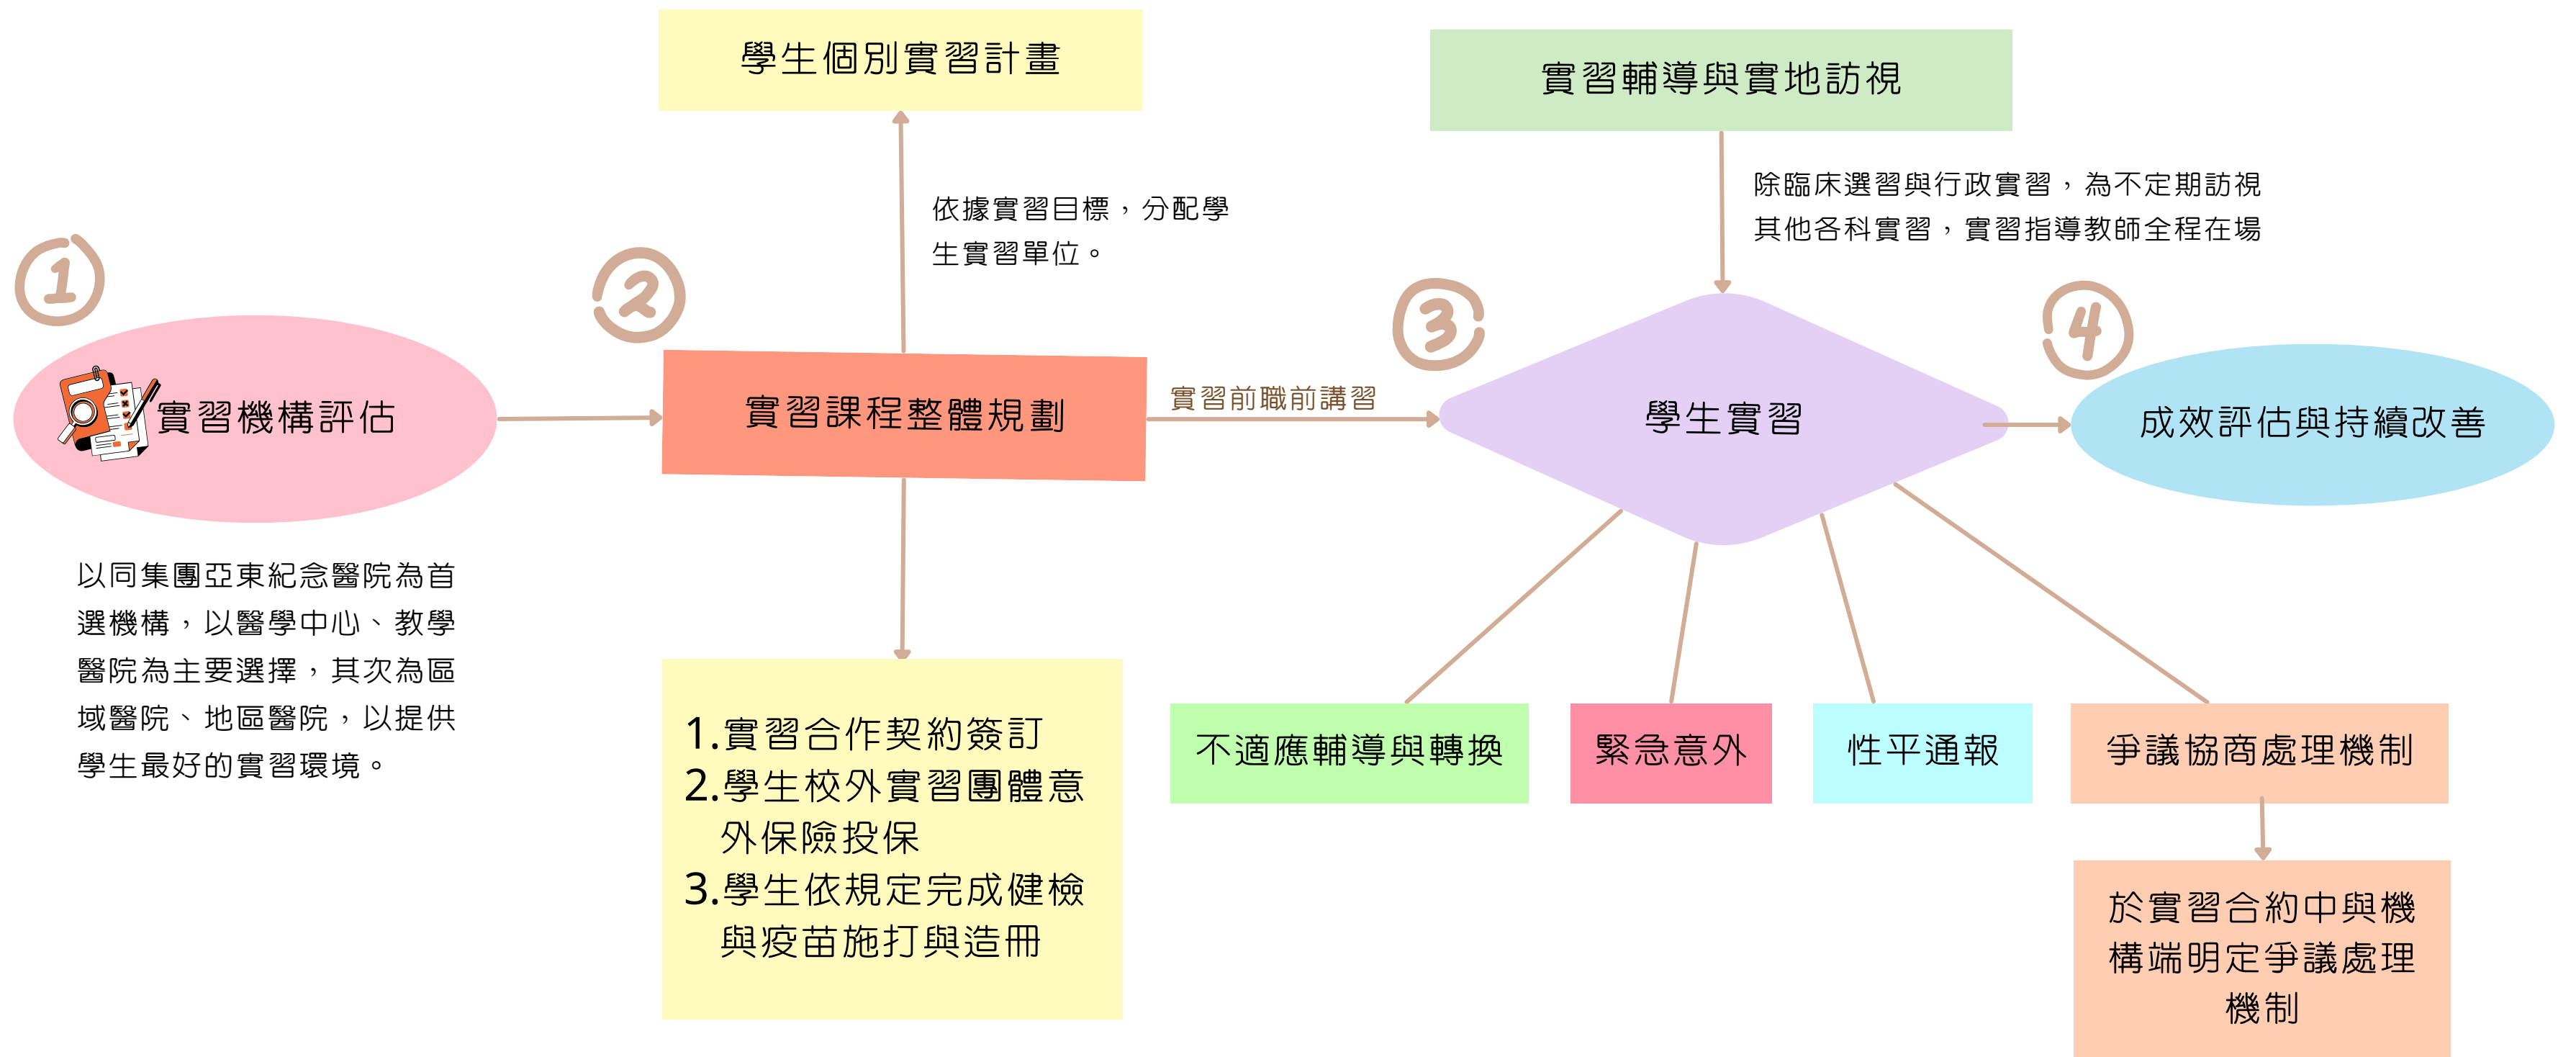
1

實習機構評估

以同集團亞東紀念醫院為首選機構，以醫學中心、教學醫院為主要選擇，其次為區域醫院、地區醫院，以提供學生最好的實習環境。

2

學生個別實習計畫

依據實習目標，分配學生實習單位。

實習課程整體規劃

1.實習合作契約簽訂
2.學生校外實習團體意外保險投保
3.學生依規定完成健檢與疫苗施打與造冊

實習前職前講習

3

實習輔導與實地訪視

除臨床選習與行政實習，為不定期訪視
其他各科實習，實習指導教師全程在場

學生實習

不適應輔導與轉換

緊急意外

性平通報

爭議協商處理機制

於實習合約中與機構端明定爭議處理機制

4

成效評估與持續改善